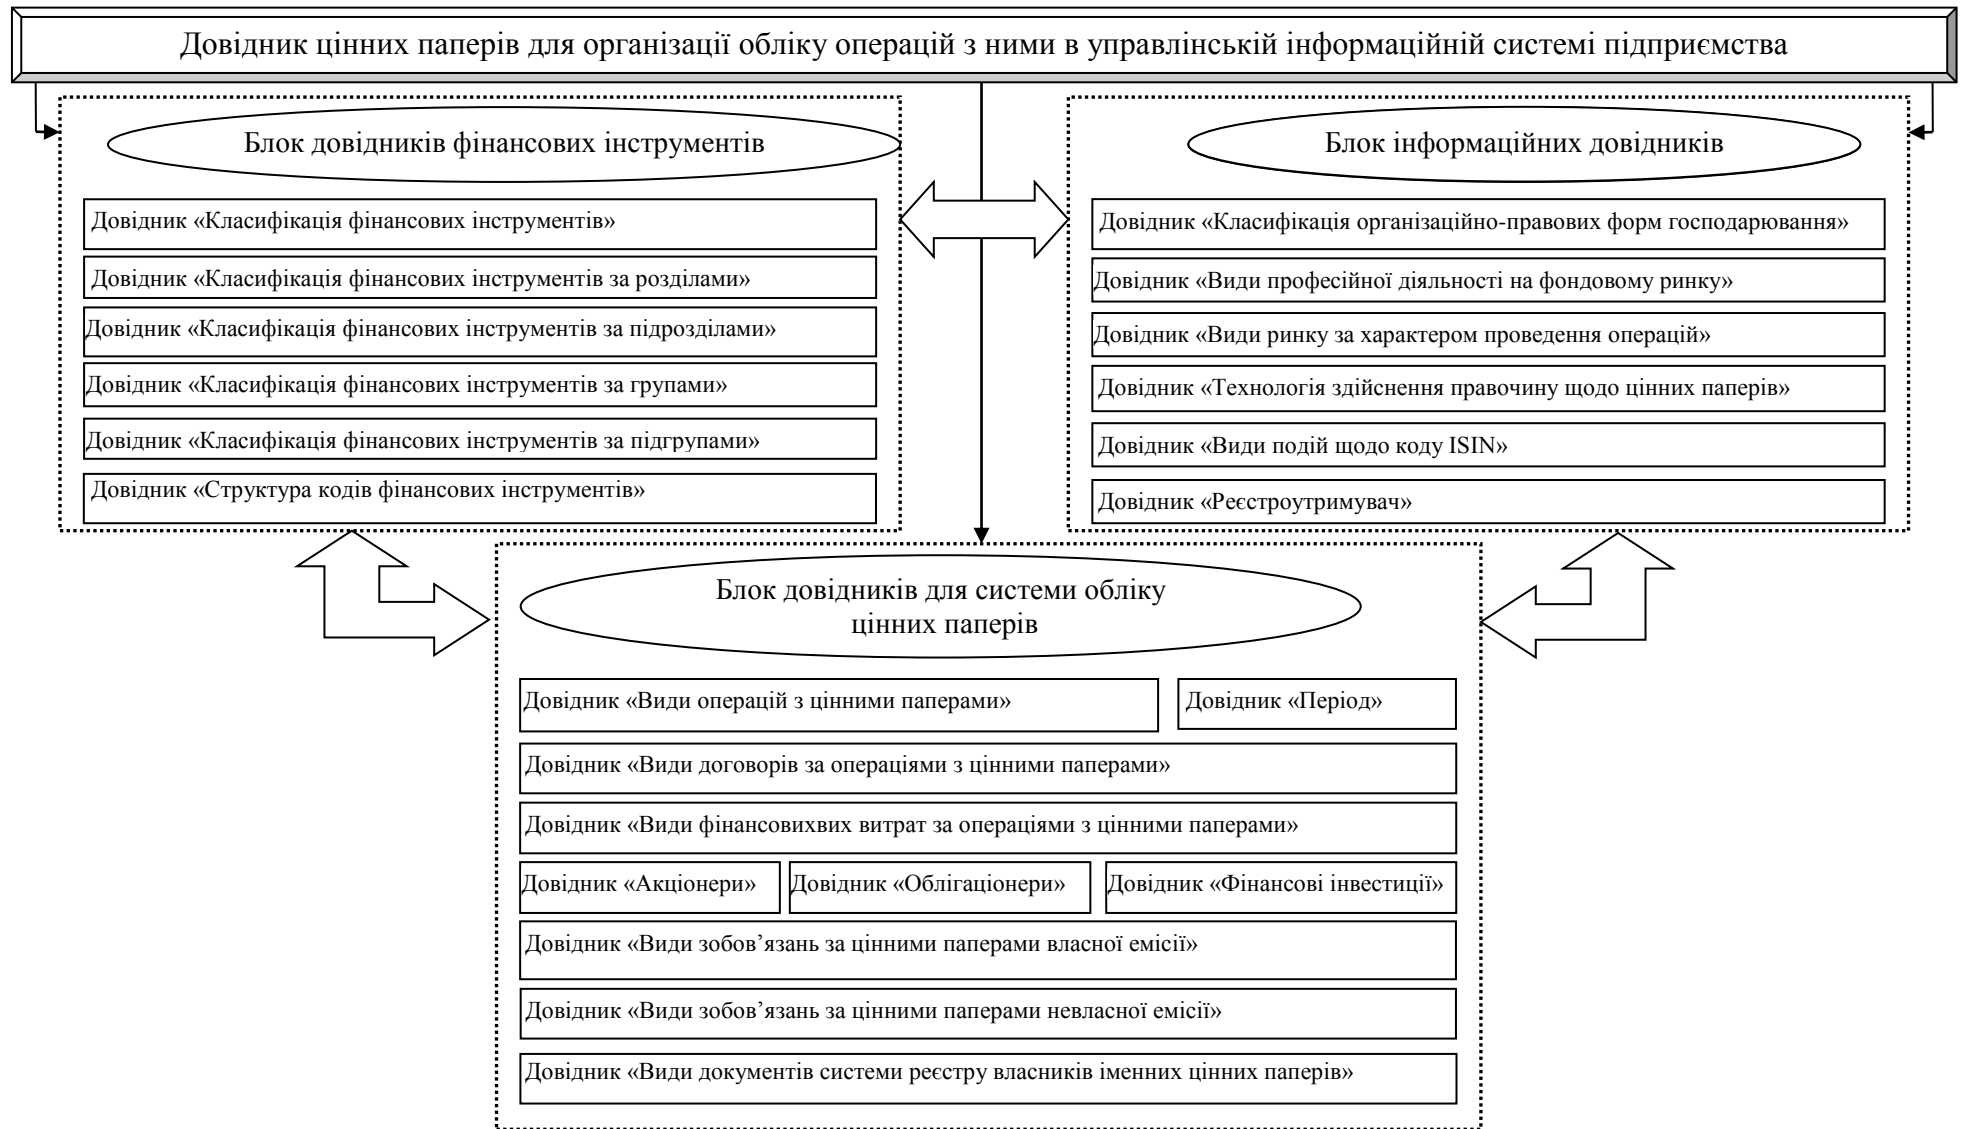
Довідник цінних паперів для організації обліку операцій з ними в управлінській інформаційній системі підприємства

Блок довідників фінансових інструментів

Довідник «Класифікація фінансових інструментів»

Довідник «Класифікація фінансових інструментів за розділами»

Довідник «Класифікація фінансових інструментів за підрозділами»

Довідник «Класифікація фінансових інструментів за групами»

Довідник «Класифікація фінансових інструментів за підгрупами»

Довідник «Структура кодів фінансових інструментів»

Блок інформаційних довідників

Довідник «Класифікація організаційно-правових форм господарювання»

Довідник «Види професійної діяльності на фондовому ринку»

Довідник «Види ринку за характером проведення операцій»

Довідник «Технологія здійснення правочину щодо цінних паперів»

Довідник «Види подій щодо коду ISIN»

Довідник «Реєстроутримувач»

Блок довідників для системи обліку цінних паперів

Довідник «Види операцій з цінними паперами»

Довідник «Період»

Довідник «Види договорів за операціями з цінними паперами»

Довідник «Види фінансовихвих витрат за операціями з цінними паперами»

Довідник «Акціонери»

Довідник «Облігаціонери»

Довідник «Фінансові інвестиції»

Довідник «Види зобов’язань за цінними паперами власної емісії»

Довідник «Види зобов’язань за цінними паперами невласної емісії»

Довідник «Види документів системи реєстру власників іменних цінних паперів»